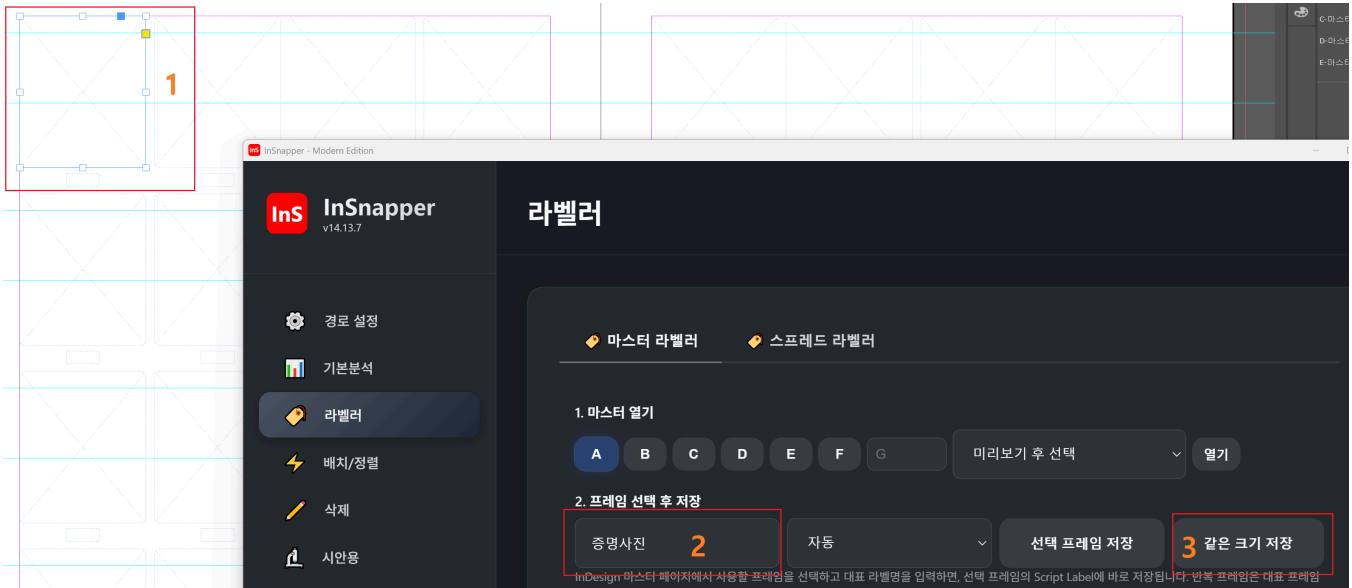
1

C-마스터
D-마스터
E-마스터

InSnapper - Modern Edition

InS InSnapper
v14.13.7

경로 설정
기본분석
라벨러
배치/정렬
삭제
시안용

라벨러

마스터 라벨러
스프레드 라벨러

1. 마스터 열기
A B C D E F G
미리보기 후 선택
열기

2. 프레임 선택 후 저장
증명사진 2
자동
선택 프레임 저장
3 같은 크기 저장

InDesign 마스터 페이지에서 사용할 프레임을 선택하고 대표 라벨명을 입력하면, 선택 프레임의 Script Label에 바로 저장됩니다. 반복 프레임은 대표 프레임